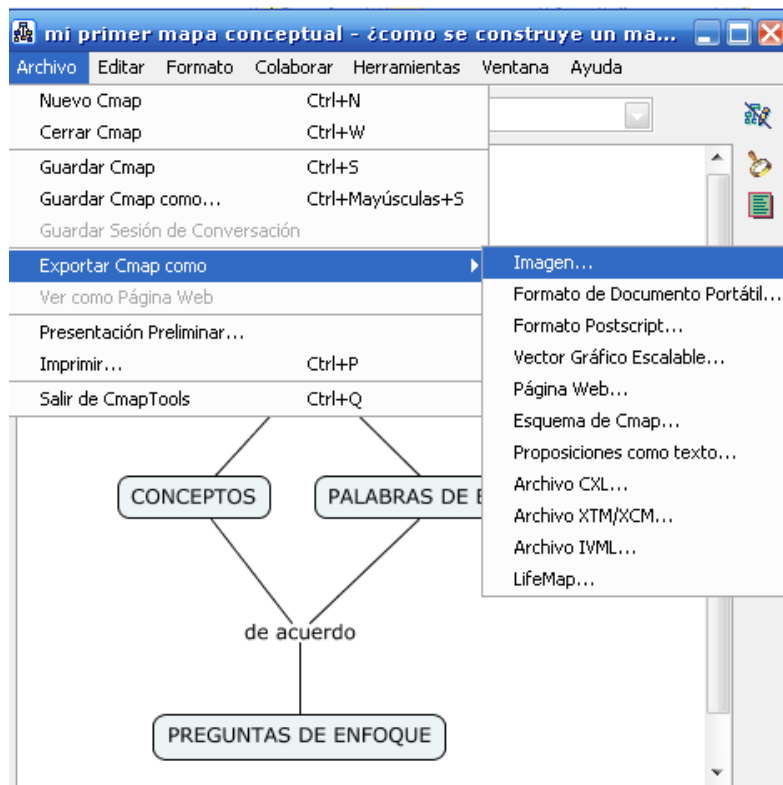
mi primer mapa conceptual - ¿como se construye un ma...

Archivo Editar Formato Colaborar Herramientas Ventana Ayuda

Nuevo Cmap Ctrl+N
Cerrar Cmap Ctrl+W
Guardar Cmap Ctrl+S
Guardar Cmap como... Ctrl+Mayúsculas+S
Guardar Sesión de Conversación
Exportar Cmap como
Ver como Página Web
Presentación Preliminar...
Imprimir... Ctrl+P
Salir de CmapTools Ctrl+Q

Imagen...
Formato de Documento Portátil...
Formato Postscript...
Vector Gráfico Escalable...
Página Web...
Esquema de Cmap...
Proposiciones como texto...
Archivo CXL...
Archivo XTM/XCM...
Archivo IVML...
LifeMap...

CONCEPTOS
PALABRAS DE E
de acuerdo
PREGUNTAS DE ENFOQUE